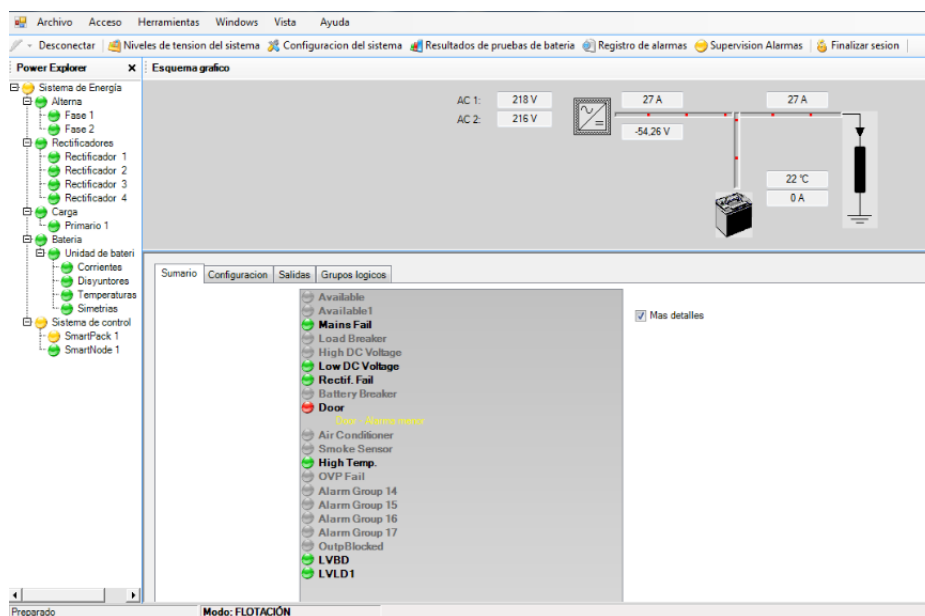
Archivo Acceso Herramientas Windows Vista Ayuda

Desconectar | Niveles de tension del sistema | Configuracion del sistema | Resultados de pruebas de bateria | Registro de alarmas | Supervision Alarmas | Finalizar sesion

Power Explorer ×

Sistema de Energía
Alterna
Fase 1
Fase 2
Rectificadores
Rectificador 1
Rectificador 2
Rectificador 3
Rectificador 4
Carga
Primario 1
Bateria
Unidad de bateri
Corrientes
Disyuntores
Temperaturas
Simetrias
Sistema de control
SmartPack 1
SmartNode 1

Esquema grafico

AC 1: 218 V
AC 2: 216 V
27 A
27 A
-54,26 V
22 °C
0 A

Sumario | Configuracion | Salidas | Grupos logicos

Available
Available1
Mains Fail
Load Breaker
High DC Voltage
Low DC Voltage
Rectif. Fail
Battery Breaker
Door
Door - Alarma menor
Air Conditioner
Smoke Sensor
High Temp.
OVP Fail
Alarm Group 14
Alarm Group 15
Alarm Group 16
Alarm Group 17
OutpBlocked
LVBD
LVLD1

Mas detalles

Preparado
Modo: FLOTACIÓN